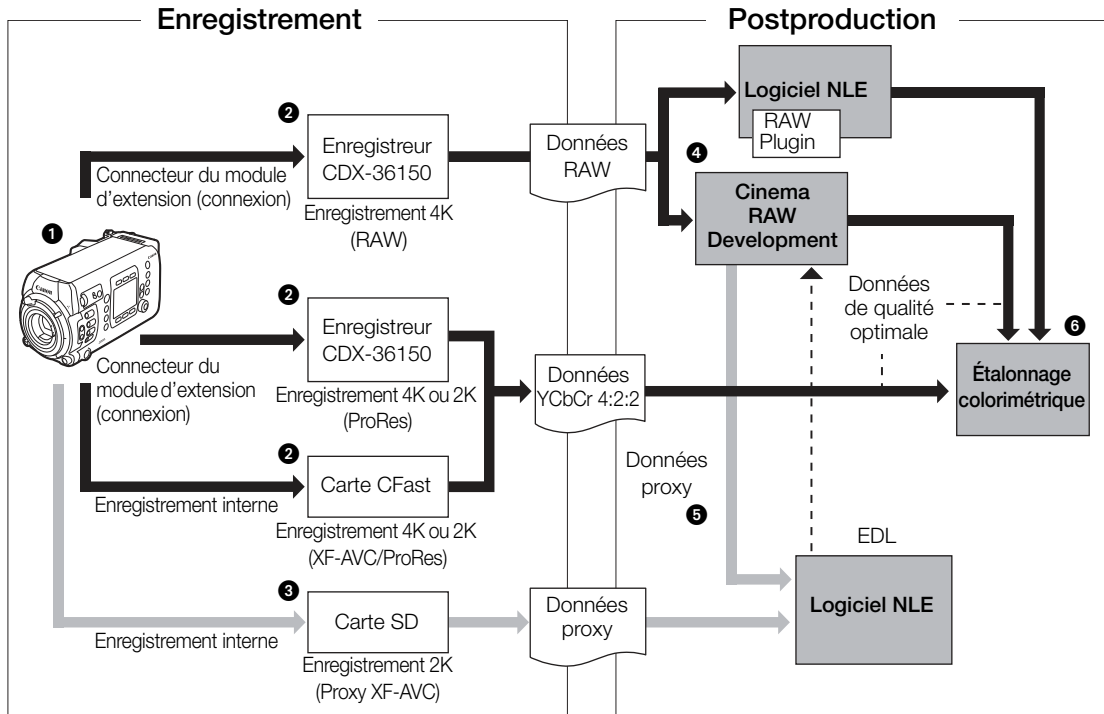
Enregistrement

Postproduction

❷
Enregistreur CDX-36150

Connecteur du module d'extension (connexion)

Enregistrement 4K (RAW)

Données RAW

Logiciel NLE

RAW Plugin

❹

Cinema RAW Development

❶

Données de qualité optimale

❷
Enregistreur CDX-36150

❻

Connecteur du module d'extension (connexion)

Enregistrement 4K ou 2K (ProRes)

Données YCbCr 4:2:2

Étalonnage colorimétrique

❷
Carte CFast

Données proxy

Enregistrement interne

Enregistrement 4K ou 2K (XF-AVC/ProRes)

❺

EDL

❸
Carte SD

Données proxy

Logiciel NLE

Enregistrement interne

Enregistrement 2K (Proxy XF-AVC)